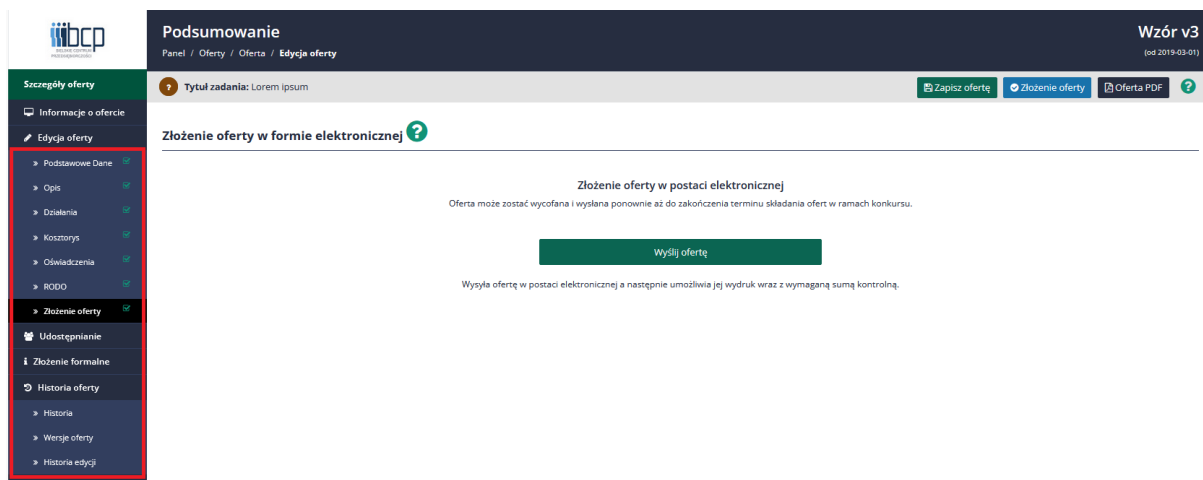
bcp
POLSKIE CENTRUM PRZEDSIĘBIORCZOŚCI

Podsumowanie
Panel / Oferty / Oferta / Edycja oferty

Wzór v3
(od 2019-03-01)

Szczegóły oferty
Informacje o ofercie
Edycja oferty
» Podstawowe Dane
» Opis
» Działania
» Kosztorys
» Oświadczenia
» RODO
» Złożenie oferty
Udostępnianie
Złożenie formalne
Historia oferty
» Historia
» Wersje oferty
» Historia edycji

? Tytuł zadania: Lorem ipsum

Zapisz ofertę
Złożenie oferty
Oferta PDF
?

Złożenie oferty w formie elektronicznej ?

Złożenie oferty w postaci elektronicznej
Oferta może zostać wycofana i wysłana ponownie aż do zakończenia terminu składania ofert w ramach konkursu.

Wyślij ofertę

Wysyła ofertę w postaci elektronicznej a następnie umożliwia jej wydruk wraz z wymaganą sumą kontrolną.